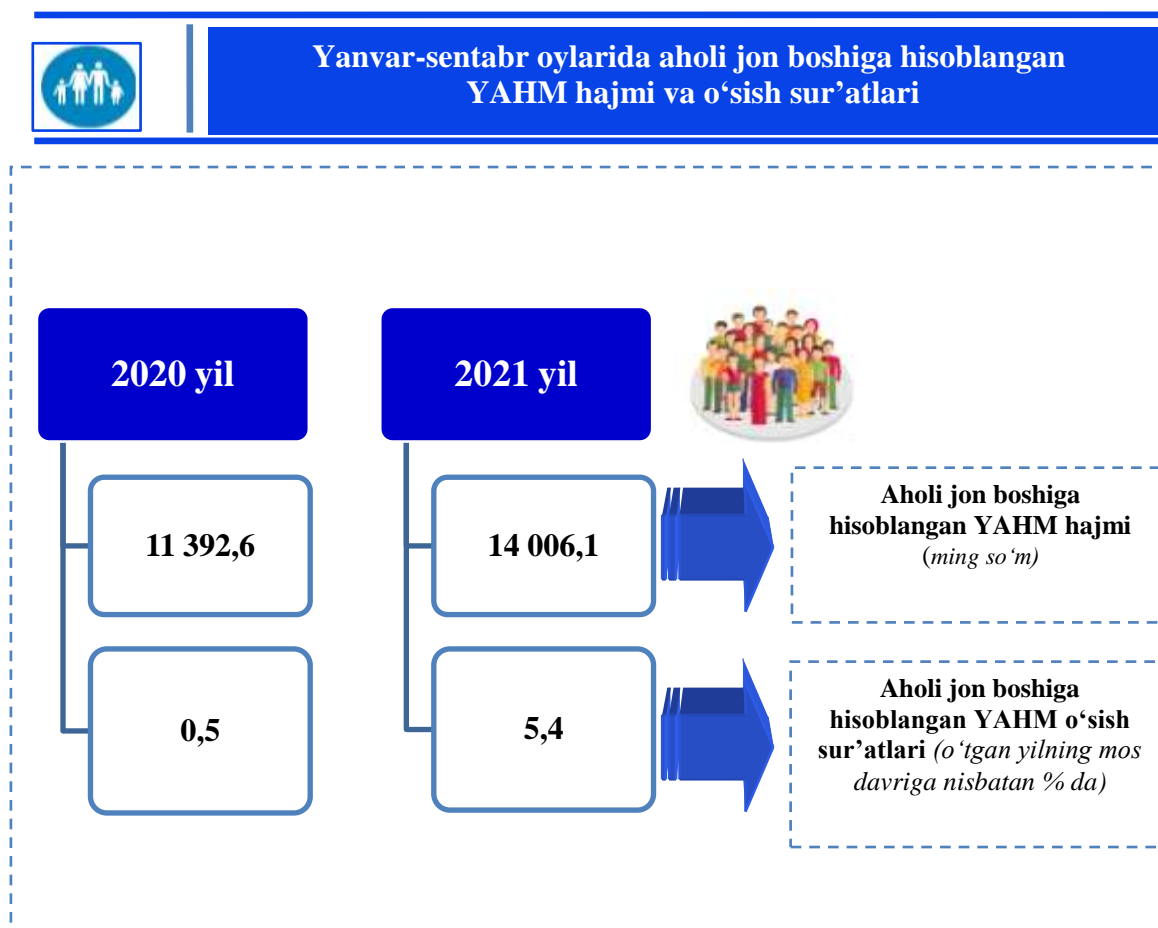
Yanvar-sentabr oylarida aholi jon boshiga hisoblangan YAHM hajmi va o‘sish sur’atlari

2020 yil

2021 yil

11 392,6

14 006,1

Aholi jon boshiga hisoblangan YAHM hajmi (ming so‘m)

0,5

5,4

Aholi jon boshiga hisoblangan YAHM o‘sish sur’atlari (o‘tgan yilning mos davriga nisbatan % da)